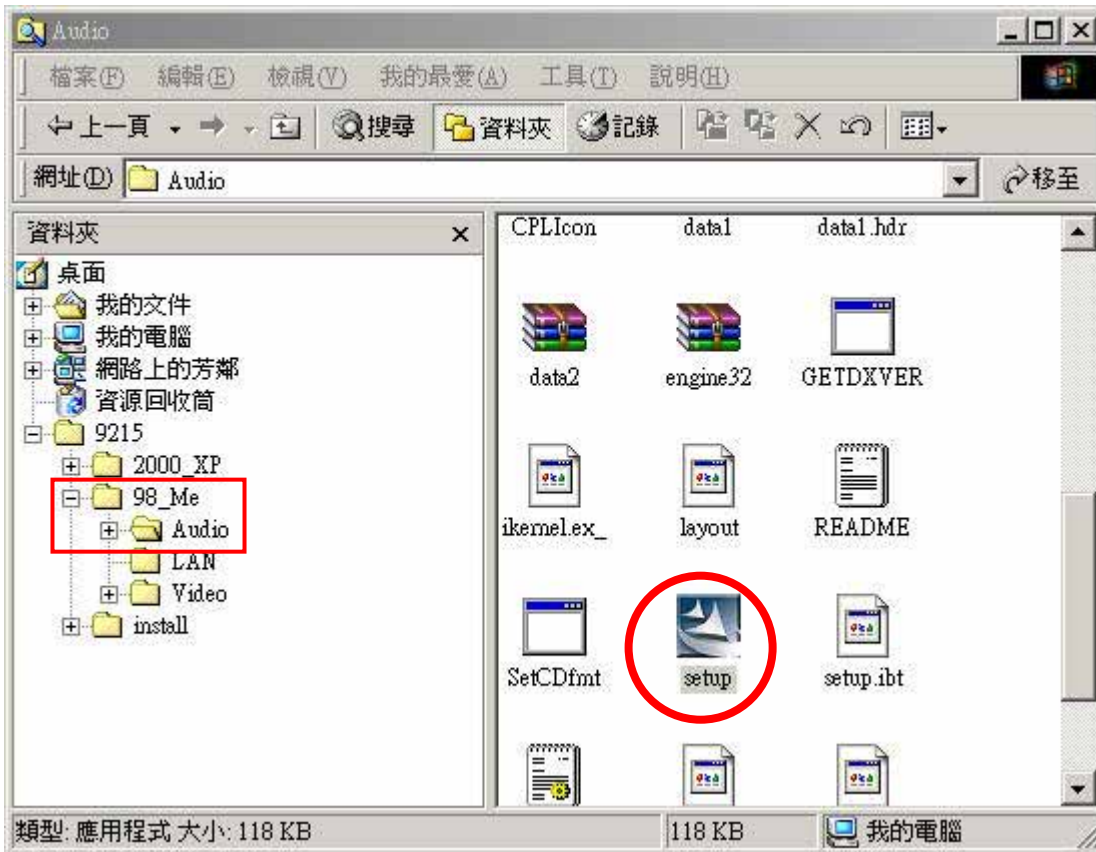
Audio

檔案(F) 編輯(E) 檢視(V) 我的最愛(A) 工具(T) 說明(H)

上一頁 搜尋 資料夾 記錄

網址(D) Audio 移至

資料夾 ×

桌面
我的文件
我的電腦
網路上的芳鄰
資源回收筒
9215
2000_XP
98_Me
Audio
LAN
Video
install

CPLIcon
data1
data1.hdr
data2
engine32
GETDXVER
ikernel.ex_
layout
README
SetCDfmt
setup
setup.ibt

類型: 應用程式 大小: 118 KB
118 KB
我的電腦